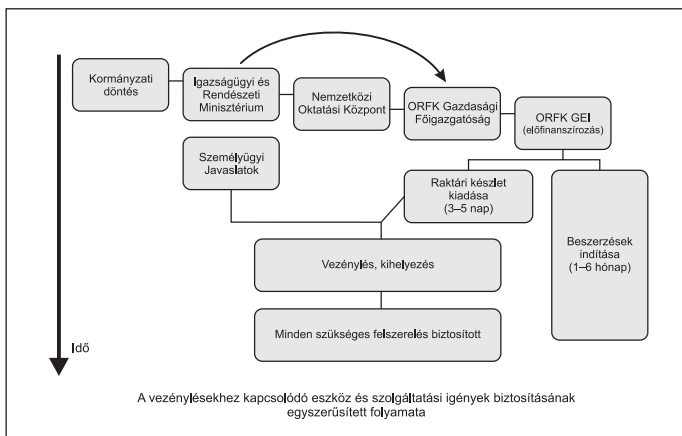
Kormányzati döntés

Igazságügyi és Rendészeti Minisztérium

Nemzetközi Oktatási Központ

ORFK Gazdasági Főigazgatóság

ORFK GEI (előfinanszírozás)

Személyügyi Javaslatok

Raktári készlet kiadása (3–5 nap)

Beszerzések indítása (1–6 hónap)

Vezénylés, kihelyezés

Minden szükséges felszerelés biztosított

Idő

A vezénylésekhez kapcsolódó eszköz és szolgáltatási igények biztosításának egyszerűsített folyamata